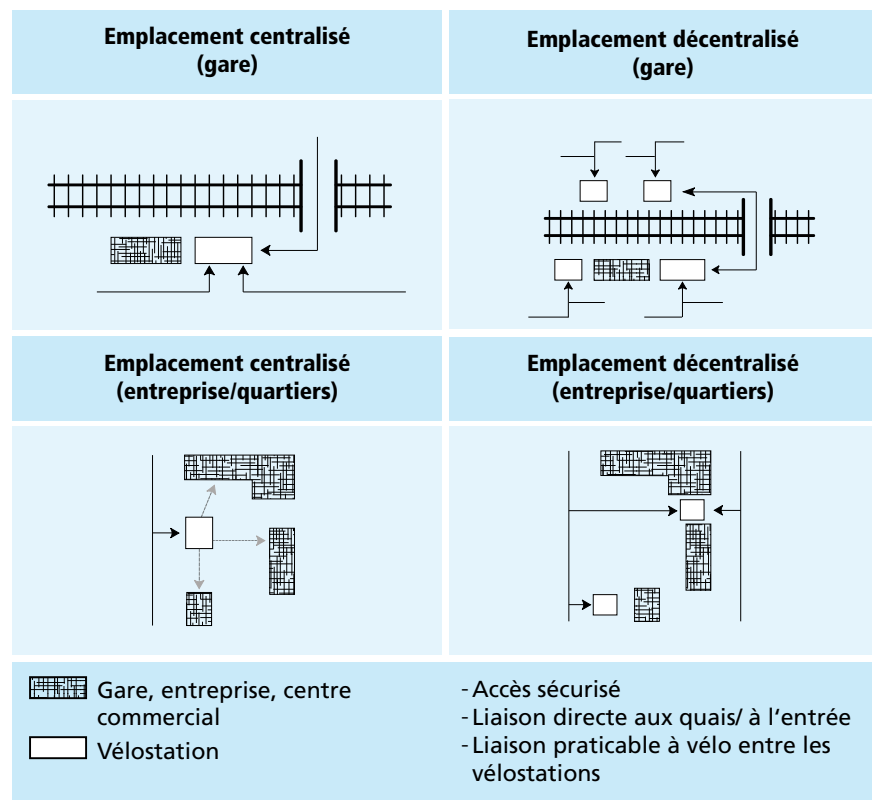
| Emplacement centralisé (gare) | Emplacement décentralisé (gare) |
|---|---|
| Emplacement centralisé (entreprise/quartiers) | Emplacement décentralisé (entreprise/quartiers) |

Gare, entreprise, centre commercial

Vélostation

- Accès sécurisé
- Liaison directe aux quais/ à l'entrée
- Liaison praticable à vélo entre les vélostations